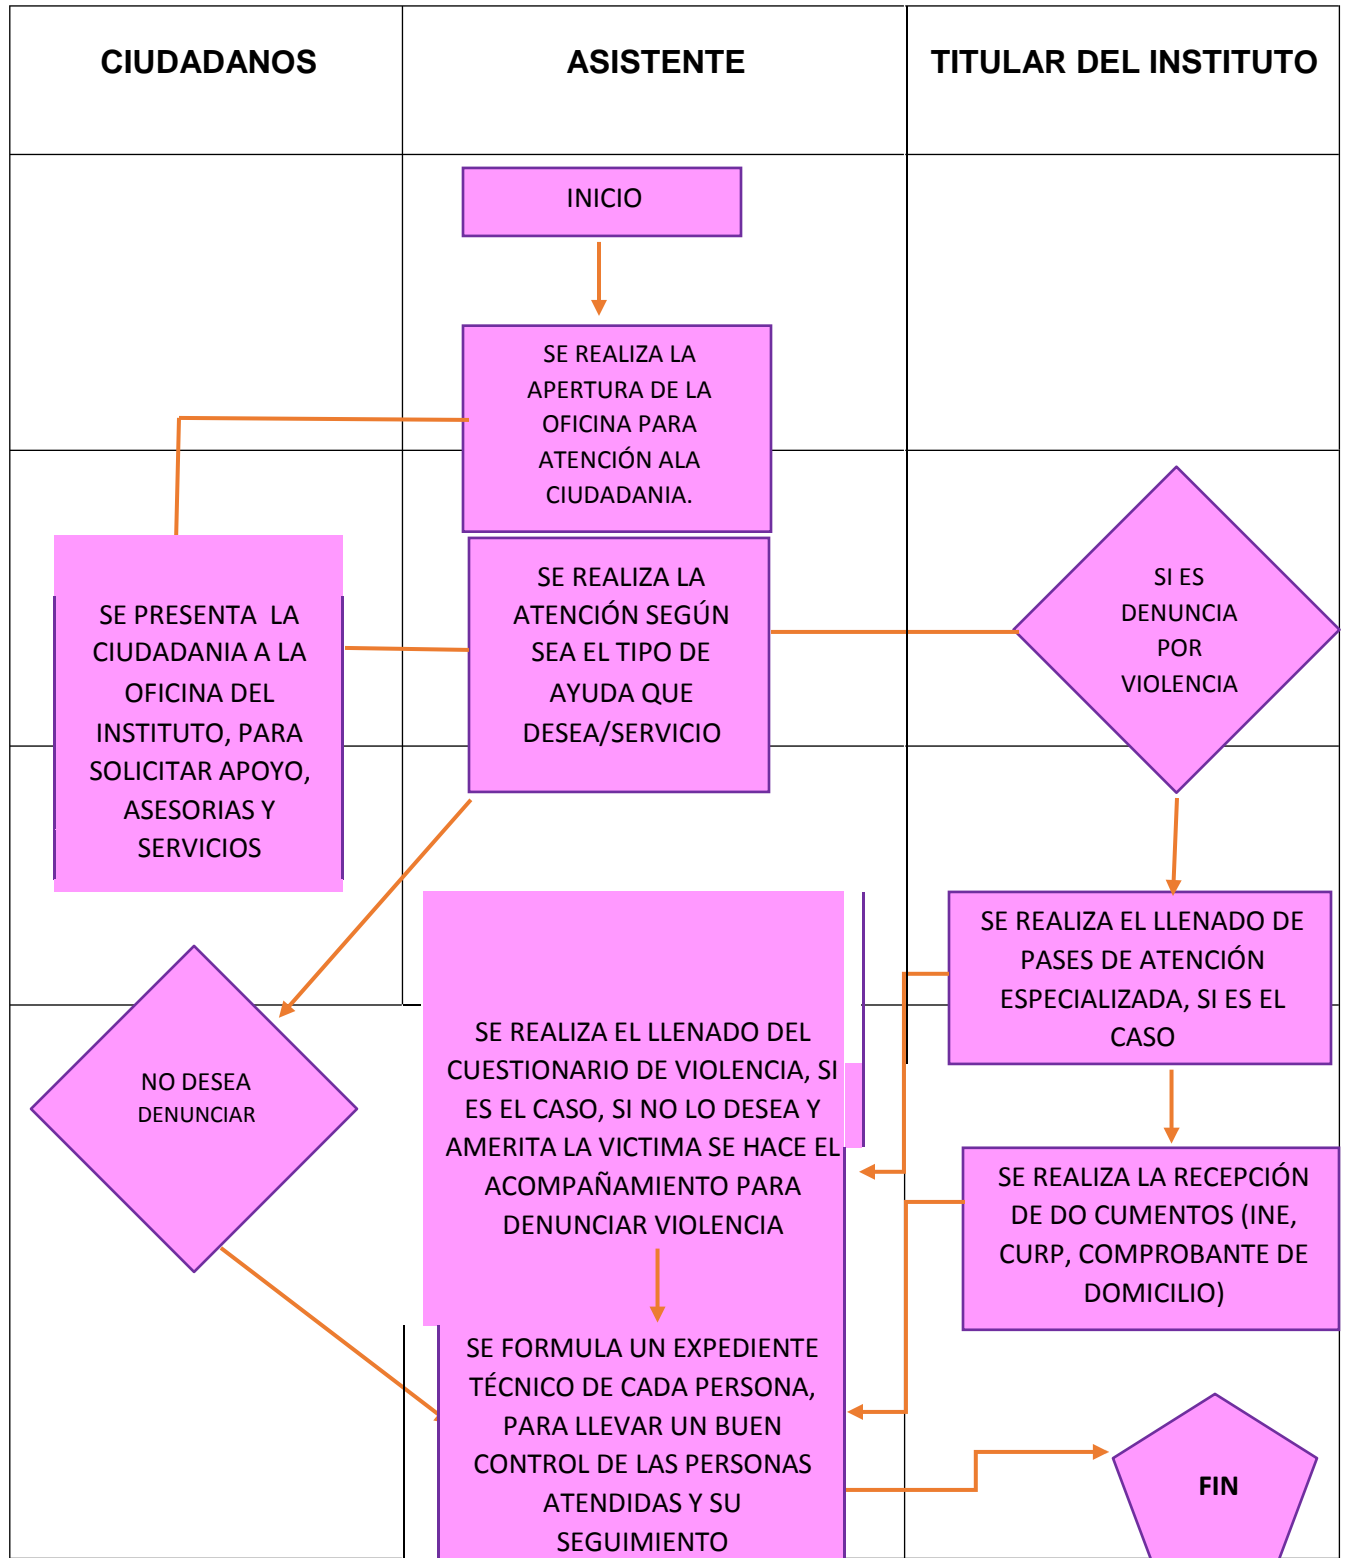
CIUDADANOS

ASISTENTE

TITULAR DEL INSTITUTO

INICIO

SE REALIZA LA APERTURA DE LA OFICINA PARA ATENCIÓN ALA CIUDADANIA.

SE PRESENTA LA CIUDADANIA A LA OFICINA DEL INSTITUTO, PARA SOLICITAR APOYO, ASESORIAS Y SERVICIOS

SE REALIZA LA ATENCIÓN SEGÚN SEA EL TIPO DE AYUDA QUE DESEA/SERVICIO

SI ES DENUNCIA POR VIOLENCIA

SE REALIZA EL LLENADO DE PASES DE ATENCIÓN ESPECIALIZADA, SI ES EL CASO

NO DESEA DENUNCIAR

SE REALIZA EL LLENADO DEL CUESTIONARIO DE VIOLENCIA, SI ES EL CASO, SI NO LO DESEA Y AMERITA LA VICTIMA SE HACE EL ACOMPAÑAMIENTO PARA DENUNCIAR VIOLENCIA

SE REALIZA LA RECEPCIÓN DE DO CUMENTOS (INE, CURP, COMPROBANTE DE DOMICILIO)

SE FORMULA UN EXPEDIENTE TÉCNICO DE CADA PERSONA, PARA LLEVAR UN BUEN CONTROL DE LAS PERSONAS ATENDIDAS Y SU SEGUIMIENTO

FIN